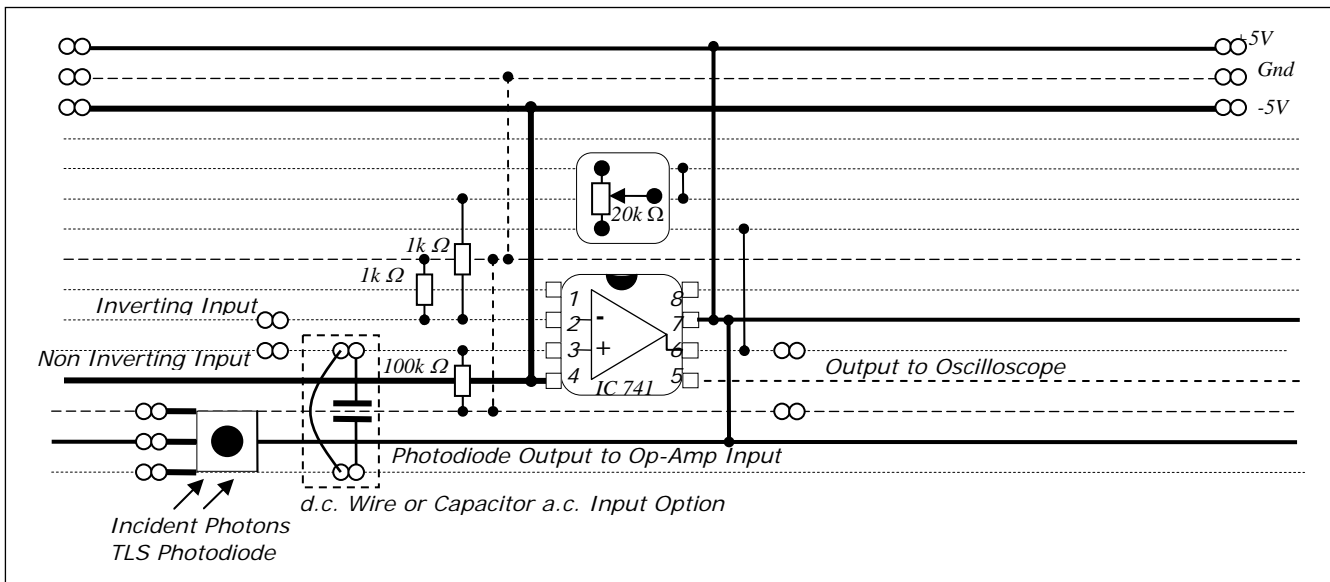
+5V
Gnd
-5V
$20k\ \Omega$
$1k\ \Omega$
$1k\ \Omega$
Inverting Input
1
2
3
4
8
7
6
5
-
+
Non Inverting Input
$100k\ \Omega$
IC 741
Output to Oscilloscope
Photodiode Output to Op-Amp Input
d.c. Wire or Capacitor a.c. Input Option
Incident Photons
TLS Photodiode